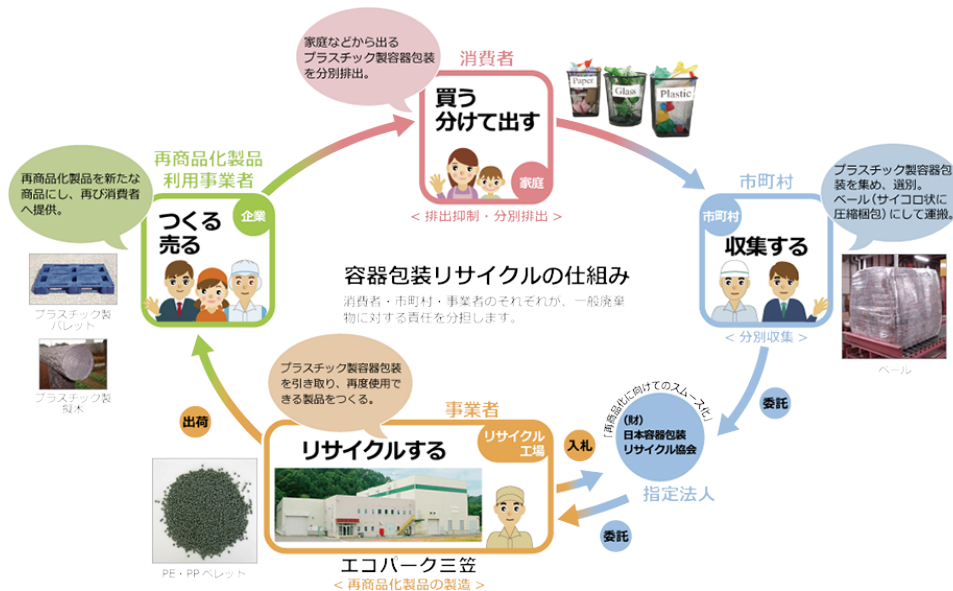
家庭などから出るプラスチック製容器包装を分別排出。

消費者

買う
分けて出す

家庭

Paper
Glass
Plastic

＜ 排出抑制・分別排出 ＞

再商品化製品
利用事業者

再商品化製品を新たな商品にし、再び消費者へ提供。

企業

つくる
売る

プラスチック製パレット

プラスチック製擬木

市町村

プラスチック製容器包装を集め、選別。ベール（サイコロ状に圧縮梱包）にして運搬。

市町村

収集する

＜ 分別収集 ＞

ベール

容器包装リサイクルの仕組み

消費者・市町村・事業者のそれぞれが、一般廃棄物に対する責任を分担します。

プラスチック製容器包装を引き取り、再度使用できる製品をつくる。

出荷

事業者

リサイクルする

リサイクル工場

エコパーク三笠

＜ 再商品化製品の製造 ＞

PE・PPペレット

委託

「再商品化に向けてのスムーズ化」

（財）
日本容器包装
リサイクル協会

指定法人

入札

委託